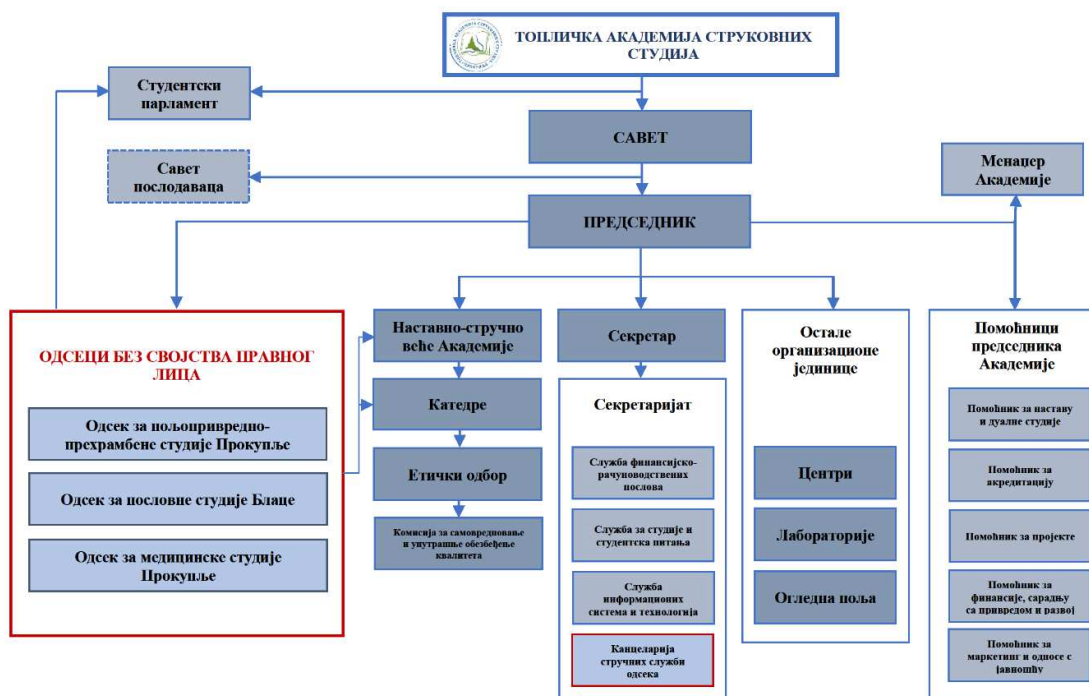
ТОПЛИЧКА АКАДЕМИЈА СТРУКОВНИХ СТУДИЈА

Студентски парламент

САВЕТ

Савет послодаваца

Менаџер Академије

ПРЕДСЕДНИК

ОДСЕЦИ БЕЗ СВОЈСТВА ПРАВНОГ ЛИЦА

Одсек за пољопривредно-прехрамбене студије Прокупље

Одсек за пословне студије Блаце

Одсек за медицинске студије Прокупље

Наставно-стручно веће Академије

Катедре

Етички одбор

Комисија за самовредновање и унутрашње обезбеђење квалитета

Секретар

Секретаријат

Служба финансијско-рачуноводствених послова

Служба за студије и студентска питања

Служба информационих система и технологија

Канцеларија стручних служби одсека

Остале организационе јединице

Центри

Лабораторије

Огледна поља

Помоћници председника Академије

Помоћник за наставу и дуалне студије

Помоћник за акредитацију

Помоћник за пројекте

Помоћник за финансије, сарадњу са привредом и развој

Помоћник за маркетинг и односе с јавношћу